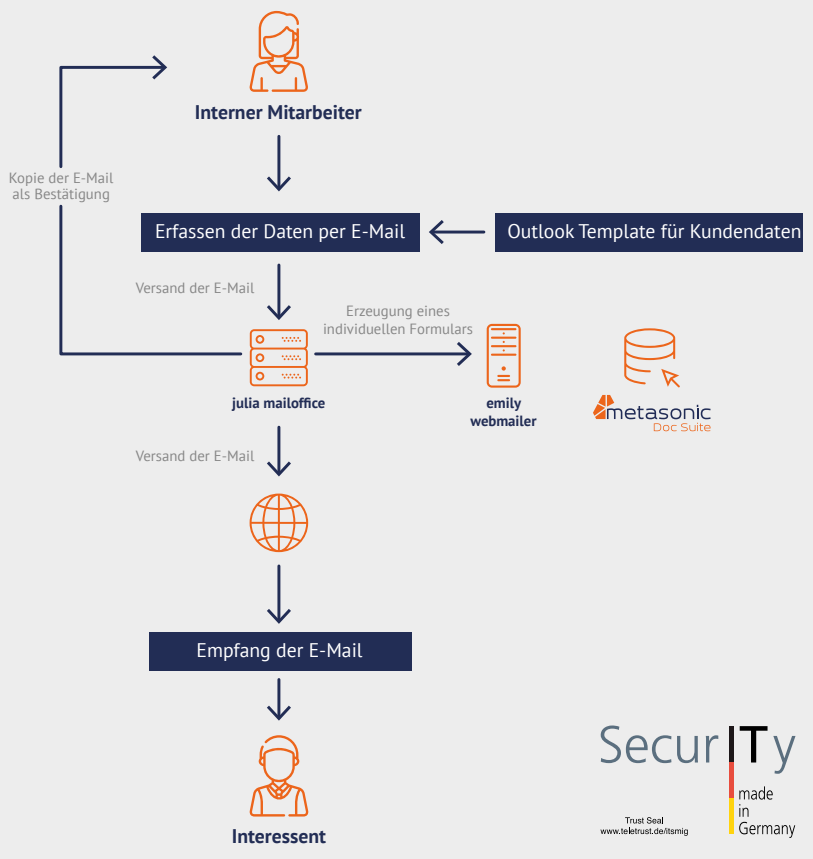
Interner Mitarbeiter

Kopie der E-Mail als Bestätigung

Erfassen der Daten per E-Mail

Outlook Template für Kundendaten

Versand der E-Mail

Erzeugung eines individuellen Formulars

julia mailoffice

emily webmailer

metasonic Doc Suite

Versand der E-Mail

Empfang der E-Mail

Interessent

SecurITy made in Germany

Trust Seal
www.teletrust.de/itsmig